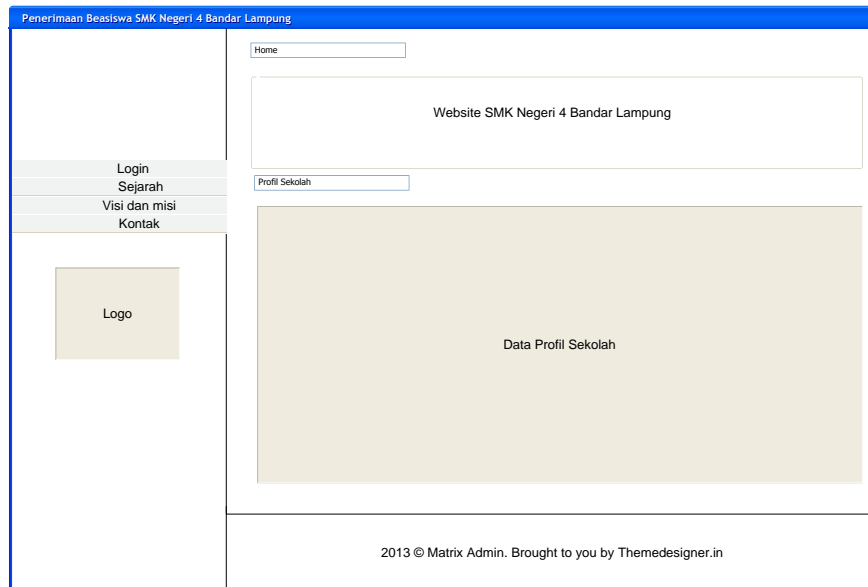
Penerimaan Beasiswa SMK Negeri 4 Bandar Lampung

Home

Website SMK Negeri 4 Bandar Lampung

Login
Sejarah
Visi dan misi
Kontak

Profil Sekolah

Logo

Data Profil Sekolah

2013 © Matrix Admin. Brought to you by Themedesigner.in